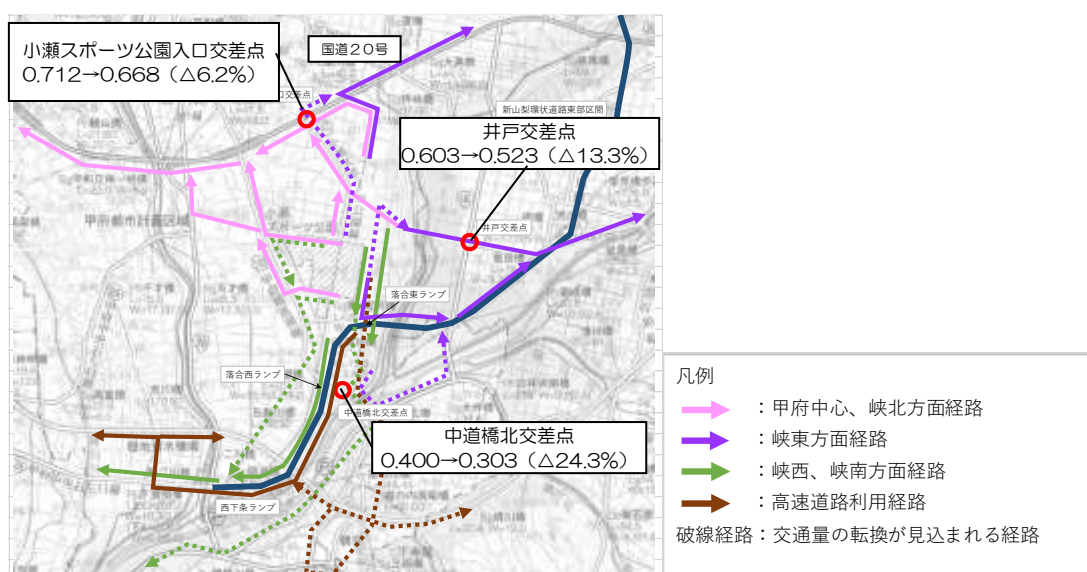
小瀬スポーツ公園入口交差点
0.712→0.668（△6.2%）

国道２０号

新山梨環状道路東部区間

井戸交差点
0.603→0.523（△13.3%）

井戸交差点

甲府都市計画区域

落合東ランプ

落合西ランプ

中道橋北交差点

中道橋北交差点
0.400→0.303（△24.3%）

西下条ランプ

凡例
：甲府中心、峡北方面経路
：峡東方面経路
：峡西、峡南方面経路
：高速道路利用経路
破線経路：交通量の転換が見込まれる経路